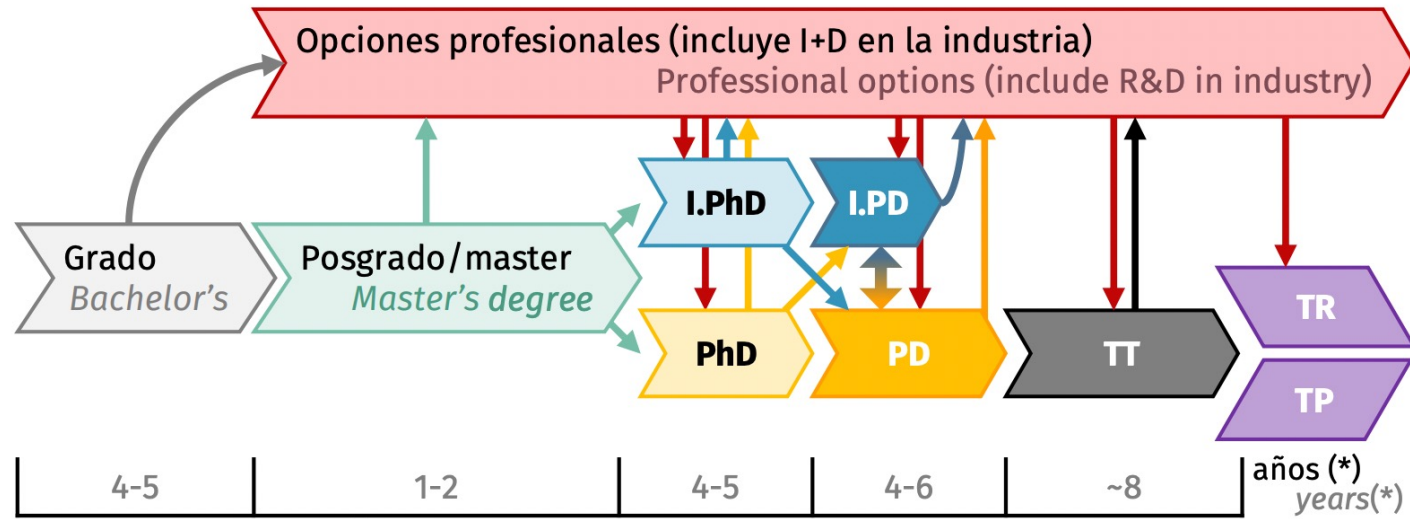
Opciones profesionales (incluye I+D en la industria)
Professional options (include R&D in industry)

I.PhD

I.PD

Grado
Bachelor's

Posgrado/master
Master's degree

PhD

PD

TT

TR

TP

4-5

1-2

4-5

4-6

~8

años (*)
years(*)